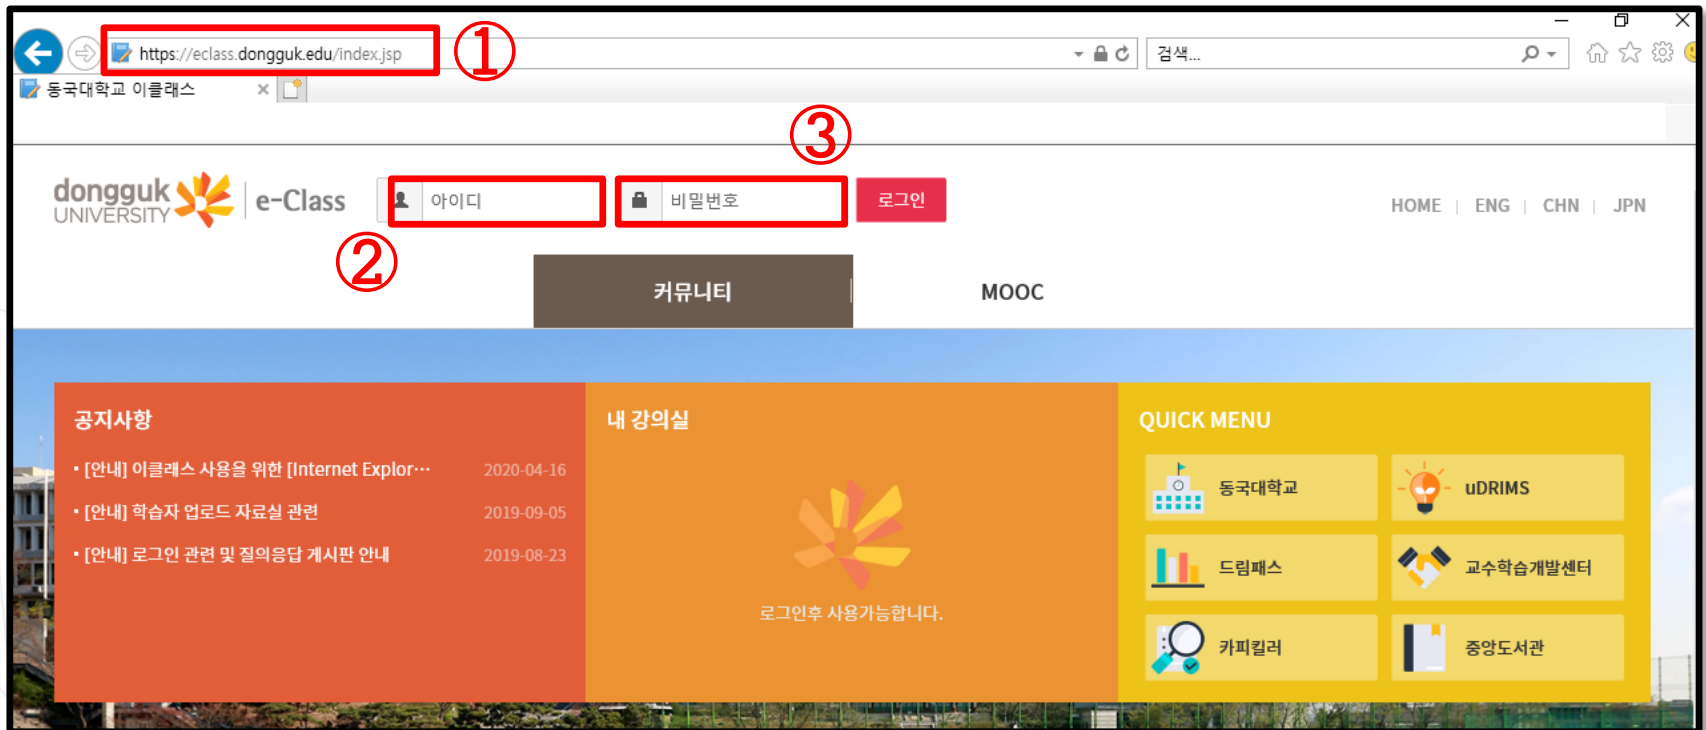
https://eclass.dongguk.edu/index.jsp ①

검색...

동국대학교 이클래스

③

dongguk UNIVERSITY e-Class

아이디

비밀번호

로그인

HOME | ENG | CHN | JPN

②

커뮤니티

MOOC

공지사항

• [안내] 이클래스 사용을 위한 [Internet Explor··· 2020-04-16

• [안내] 학습자 업로드 자료실 관련 2019-09-05

• [안내] 로그인 관련 및 질의응답 게시판 안내 2019-08-23

내 강의실

로그인후 사용가능합니다.

QUICK MENU

동국대학교

uDRIMS

드림패스

교수학습개발센터

카피킬러

중앙도서관